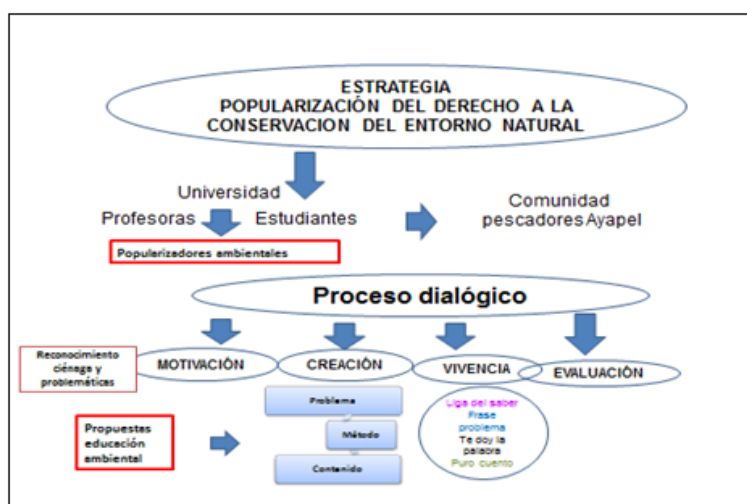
ESTRATEGIA
POPULARIZACIÓN DEL DERECHO A LA CONSERVACION DEL ENTORNO NATURAL

Universidad

Profesoras

Estudiantes

Comunidad pescadores Ayapel

Popularizadores ambientales

Proceso dialógico

Reconocimiento ciénaga y problemáticas

MOTIVACIÓN

CREACIÓN

VIVENCIA

EVALUACIÓN

Problema

Método

Contenido

Propuestas educación ambiental

Liga del saber
Frase problema
Te doy la palabra
Puro cuento